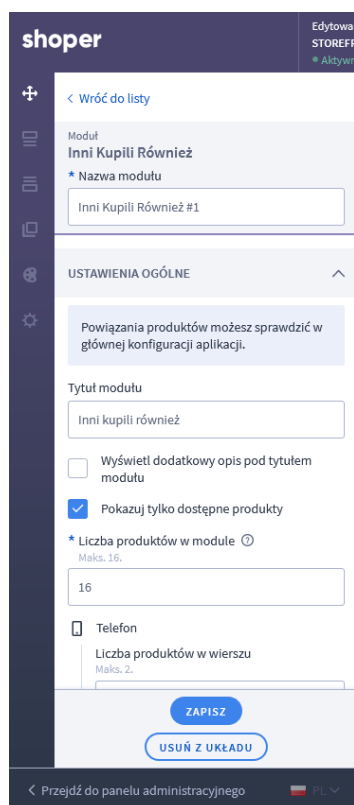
shoper

Edytowa
STOREFR
● Aktywn

< Wróć do listy

Moduł
Inni Kupili Również

* Nazwa modułu

Inni Kupili Również #1

USTAWIENIA OGÓLNE

Powiązania produktów możesz sprawdzić w głównej konfiguracji aplikacji.

Tytuł modułu

Inni kupili również

Wyświetl dodatkowy opis pod tytułem modułu

Pokazuj tylko dostępne produkty

* Liczba produktów w module
Maks. 16.

16

Telefon

Liczba produktów w wierszu
Maks. 2.

ZAPISZ

USUŃ Z UKŁADU

< Przejdź do panelu administracyjnego

PL